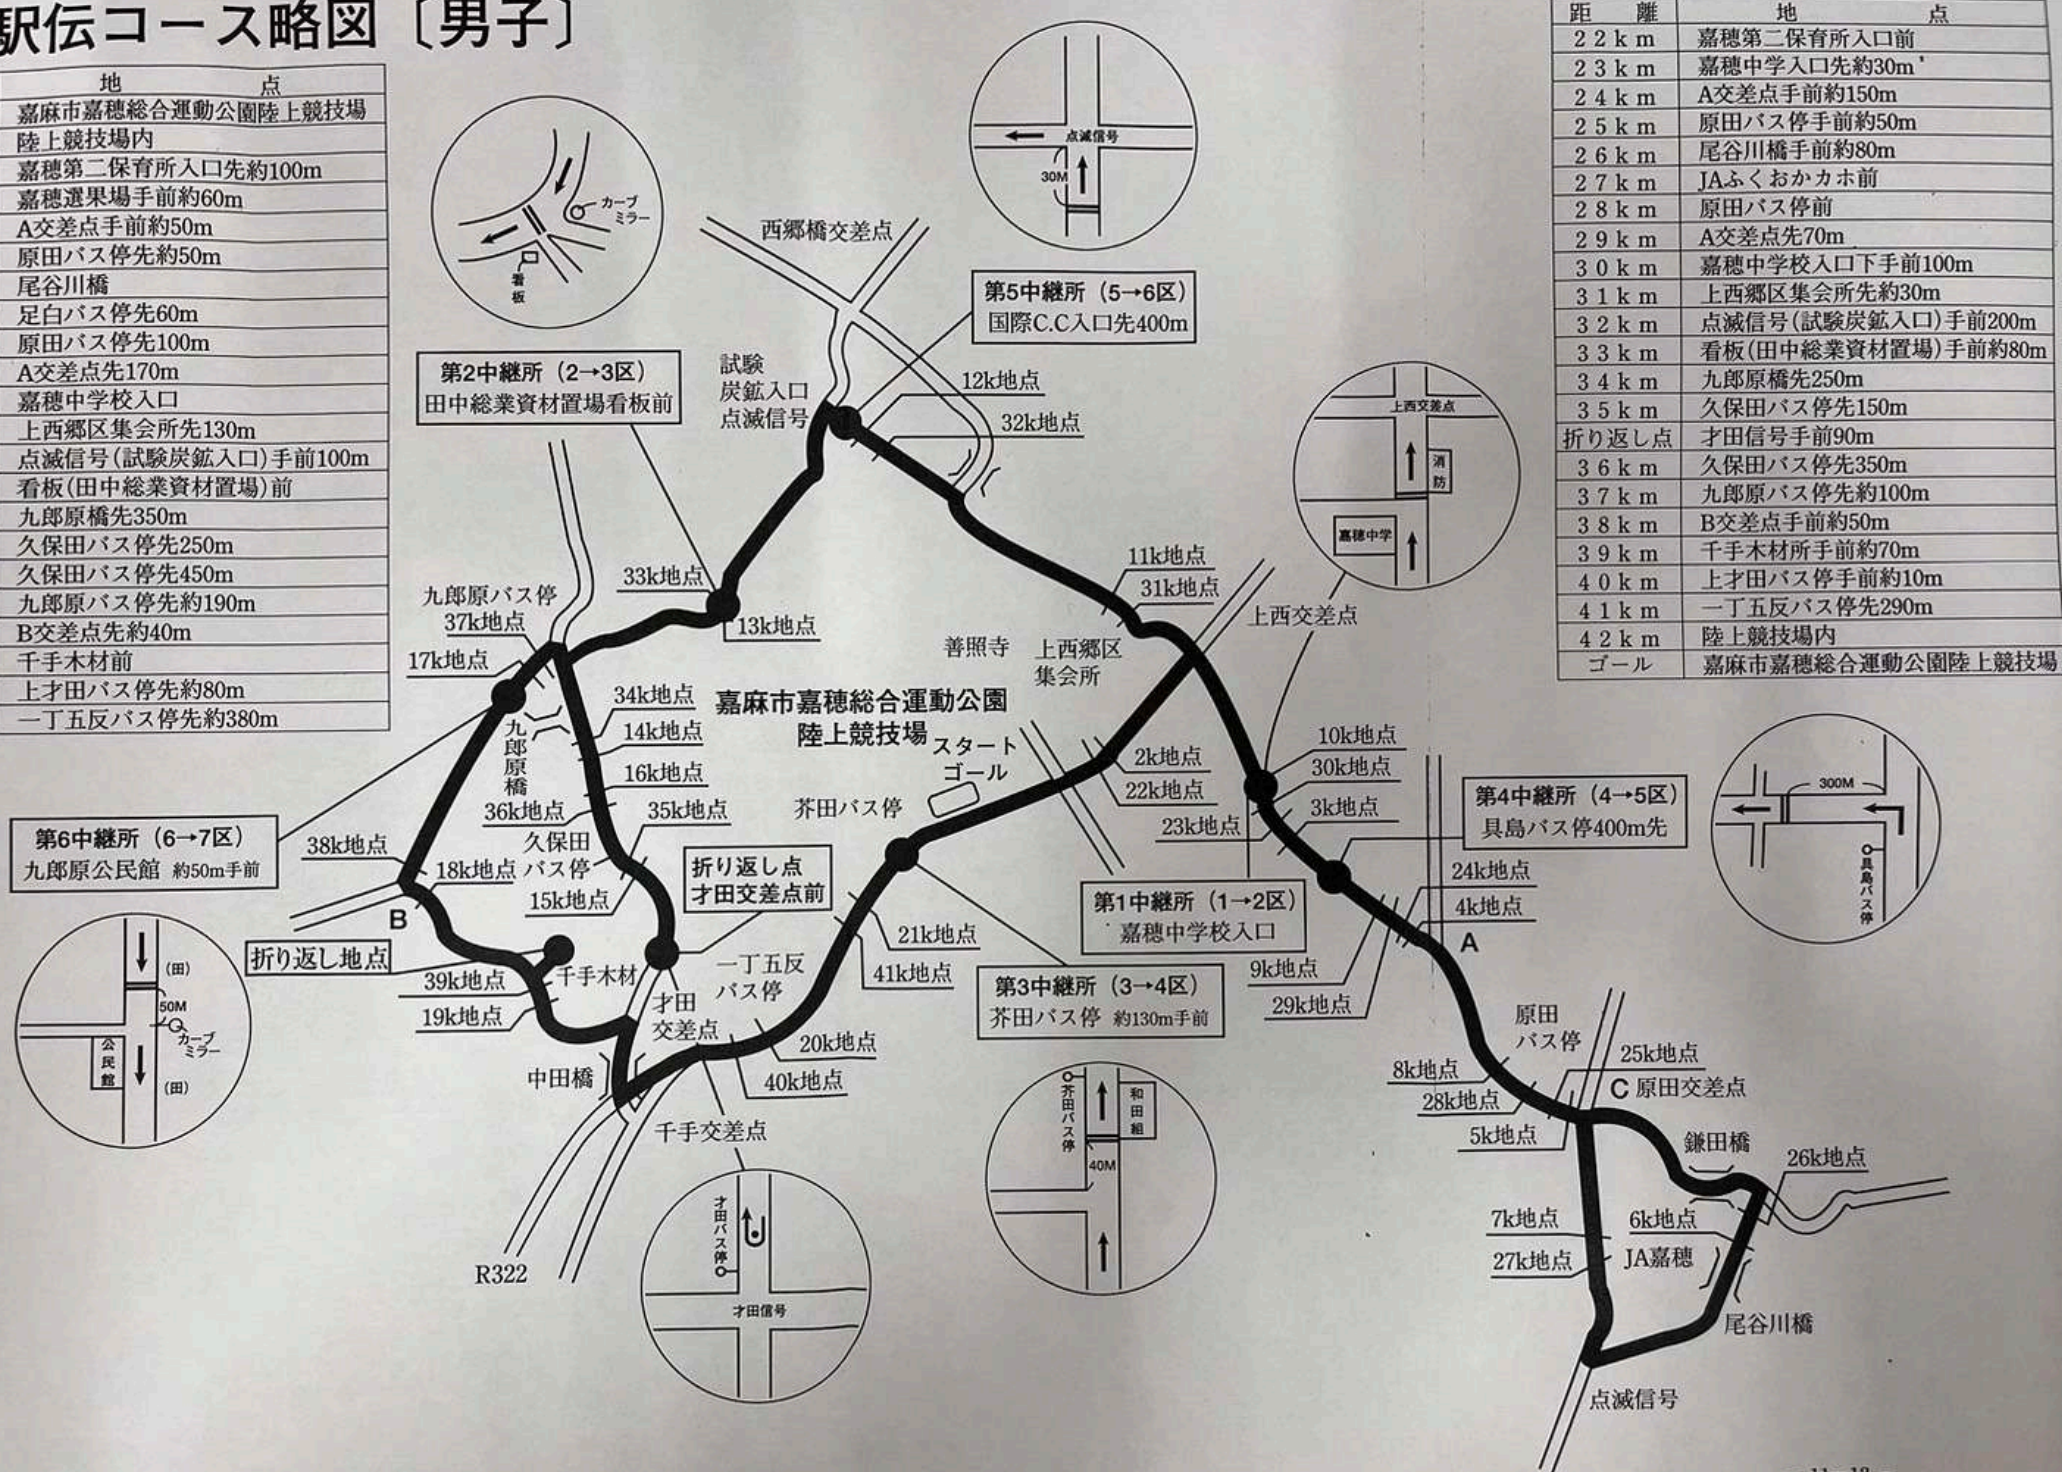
駅伝コース略図〔男子〕

| 地　　点 |
|---|
| 嘉麻市嘉穂総合運動公園陸上競技場 |
| 陸上競技場内 |
| 嘉穂第二保育所入口先約100m |
| 嘉穂選果場手前約60m |
| A交差点手前約50m |
| 原田バス停先約50m |
| 尾谷川橋 |
| 足白バス停先60m |
| 原田バス停先100m |
| A交差点先170m |
| 嘉穂中学校入口 |
| 上西郷区集会所先130m |
| 点滅信号（試験炭鉱入口）手前100m |
| 看板（田中総業資材置場）前 |
| 九郎原橋先350m |
| 久保田バス停先250m |
| 久保田バス停先450m |
| 九郎原バス停先約190m |
| B交差点先約40m |
| 千手木材前 |
| 上才田バス停先約80m |
| 一丁五反バス停先約380m |

| 距　離 | 地　　点 |
|---|---|
| 22km | 嘉穂第二保育所入口前 |
| 23km | 嘉穂中学入口先約30m |
| 24km | A交差点手前約150m |
| 25km | 原田バス停手前約50m |
| 26km | 尾谷川橋手前約80m |
| 27km | JAふくおかカホ前 |
| 28km | 原田バス停前 |
| 29km | A交差点先70m |
| 30km | 嘉穂中学校入口下手前100m |
| 31km | 上西郷区集会所先約30m |
| 32km | 点滅信号（試験炭鉱入口）手前200m |
| 33km | 看板（田中総業資材置場）手前約80m |
| 34km | 九郎原橋先250m |
| 35km | 久保田バス停先150m |
| 折り返し点 | 才田信号手前90m |
| 36km | 久保田バス停先350m |
| 37km | 九郎原バス停先約100m |
| 38km | B交差点手前約50m |
| 39km | 千手木材所手前約70m |
| 40km | 上才田バス停手前約10m |
| 41km | 一丁五反バス停先290m |
| 42km | 陸上競技場内 |
| ゴール | 嘉麻市嘉穂総合運動公園陸上競技場 |

カーブミラー 看板 点滅信号 30M 西郷橋交差点
第5中継所（5→6区） 国際C.C入口先400m
第2中継所（2→3区） 田中総業資材置場看板前
試験炭鉱入口点滅信号 12k地点 32k地点
上西交差点 消防 嘉穂中学
33k地点 13k地点 11k地点 31k地点 上西交差点
九郎原バス停 37k地点 17k地点 善照寺 上西郷区集会所
34k地点 14k地点 16k地点 九郎原橋 36k地点 35k地点 久保田バス停 15k地点
嘉麻市嘉穂総合運動公園陸上競技場 スタート ゴール
2k地点 22k地点 23k地点 10k地点 30k地点 3k地点
第4中継所（4→5区） 具島バス停400m先 300M 具島バス停
第6中継所（6→7区） 九郎原公民館 約50m手前
38k地点 18k地点 B 芥田バス停
折り返し点 才田交差点前
第1中継所（1→2区） 嘉穂中学校入口
24k地点 4k地点 A
折り返し地点 39k地点 千手木材 19k地点 才田交差点 一丁五反バス停 21k地点 41k地点
第3中継所（3→4区） 芥田バス停 約130m手前
9k地点 29k地点
(田) 50M カーブミラー 公民館 (田)
中田橋 20k地点 40k地点 千手交差点 R322
原田バス停 8k地点 28k地点 25k地点 C 原田交差点 5k地点
芥田バス停 和田組 40M
才田バス停 才田信号
鎌田橋 26k地点 7k地点 6k地点 27k地点 JA嘉穂 尾谷川橋 点滅信号